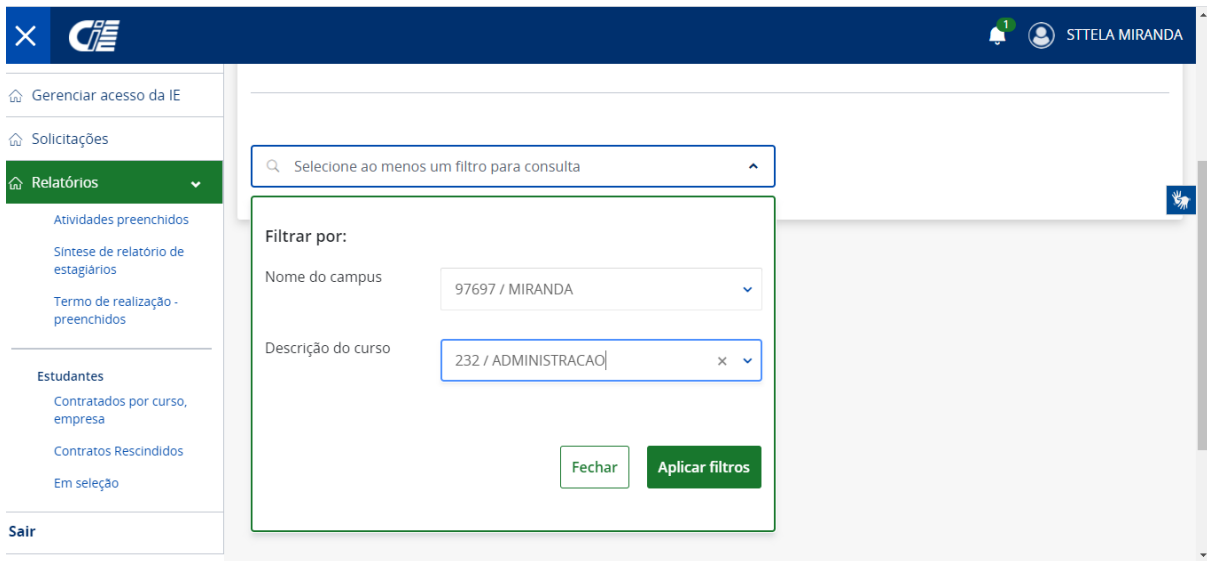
CIEE

1

STTELA MIRANDA

Gerenciar acesso da IE

Solicitações

Relatórios

Atividades preenchidos

Síntese de relatório de estagiários

Termo de realização - preenchidos

Estudantes

Contratados por curso, empresa

Contratos Rescindidos

Em seleção

Sair

Selecione ao menos um filtro para consulta

Filtrar por:

Nome do campus

97697 / MIRANDA

Descrição do curso

232 / ADMINISTRACAO

×

Fechar

Aplicar filtros